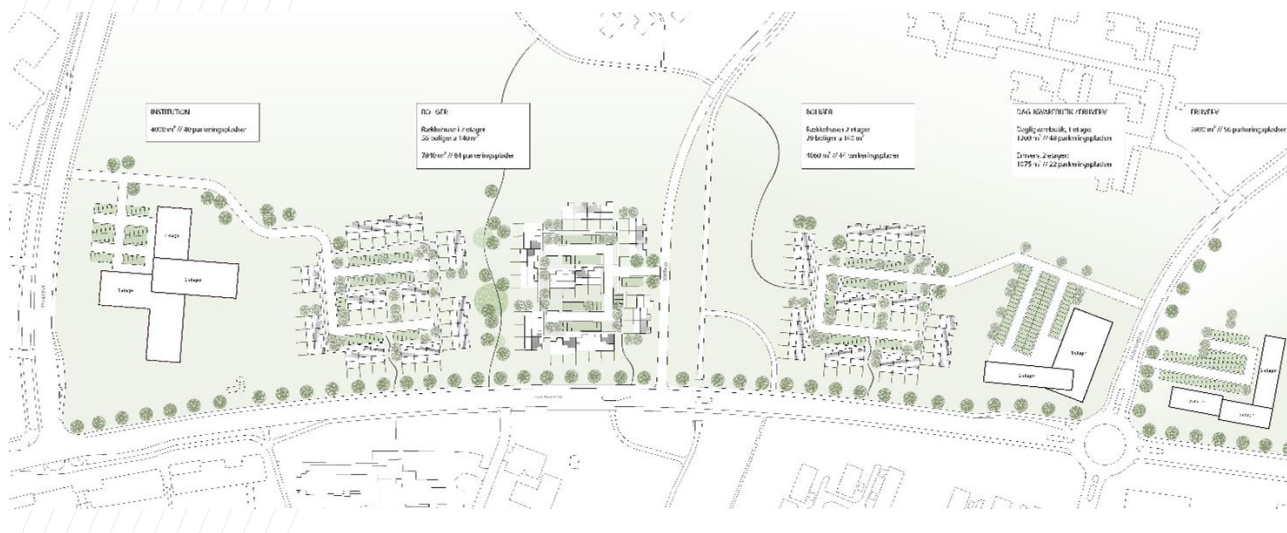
INSTITUTION
4900m² // 40 parkeringspladser

BO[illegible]GER
Rækkehuse i 2 etager
56 boliger a 140m²
7810m² // 84 parkeringspladser

BOLIGER
Rækkehuse 2 etager
29 boliger a 140 m²
4060 m² // 44 parkeringspladser

DAGLIGVAREBUTIK /ERHVERV
Dagligvarebutik, 1 etage
1200 m² // 48 parkeringspladser
Erhverv, 2 etager
1575 m² // 22 parkeringspladser

ERHVERV
3800 m² // 56 parkeringspladser

1 etage
1 etage
2 etage
1 etage
2 etage
2 etage
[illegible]
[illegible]